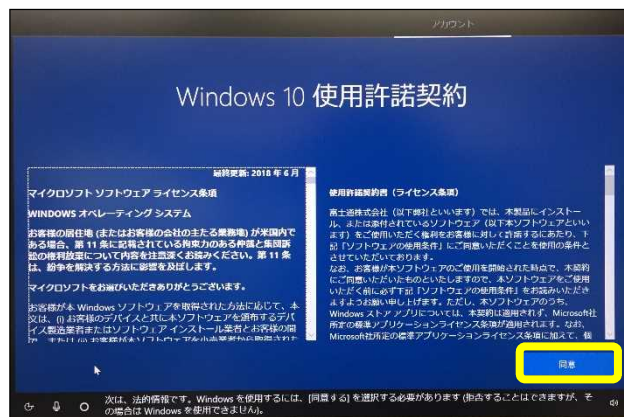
アカウント

Windows 10 使用許諾契約

最終更新: 2018 年 6 月

マイクロソフト ソフトウェア ライセンス条項

WINDOWS オペレーティング システム

お客様の居住地 (またはお客様の会社の主たる業務地) が米国内である場合、第 11 条に記載されている拘束力のある仲裁と集団訴訟の権利放棄について内容を注意深くお読みください。第 11 条は、紛争を解決する方法に影響を及ぼします。

マイクロソフトをお選びいただきありがとうございます。

お客様が本 Windows ソフトウェアを取得された方法に応じて、本文は、(i) お客様のデバイスと共に本ソフトウェアを頒布するデバイス製造業者またはソフトウェア インストール業者とお客様の間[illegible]

使用許諾契約書 (ライセンス条項)

富士通株式会社 (以下弊社といいます) では、本製品にインストール、または添付されているソフトウェア (以下本ソフトウェアといいます) をご使用いただく権利をお客様に対して許諾するにあたり、下記「ソフトウェアの使用条件」にご同意いただくことを使用の条件とさせていただいております。
なお、お客様が本ソフトウェアのご使用を開始された時点で、本契約にご同意いただいたものといたしますので、本ソフトウェアをご使用いただく前に必ず下記「ソフトウェアの使用条件」をお読みいただきますようお願い申し上げます。ただし、本ソフトウェアのうち、Windows ストア アプリについては、本契約は適用されず、Microsoft社所定の標準アプリケーションライセンス条項が適用されます。なお、Microsoft社所定の標準アプリケーションライセンス条項に加えて、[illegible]

同意

次は、法的情報です。Windows を使用するには、[同意する] を選択する必要があります (拒否することもできますが、その場合は Windows を使用できません)。